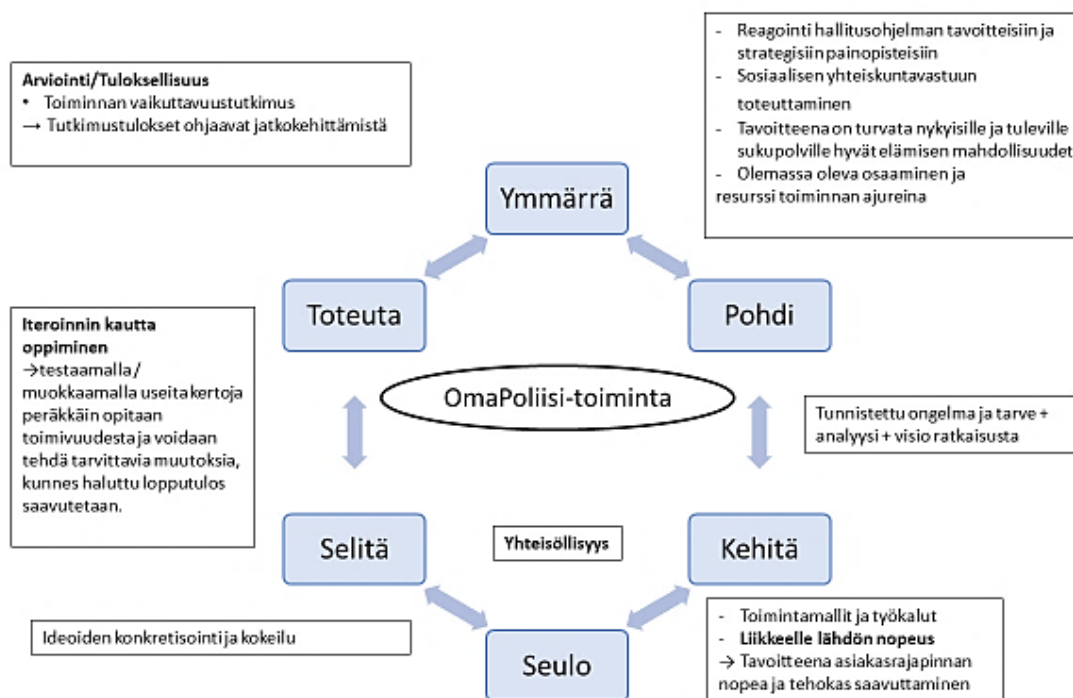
Arviointi/Tuloksellisuus
• Toiminnan vaikuttavuustutkimus
→ Tutkimustulokset ohjaavat jatkokehittämistä

- Reagointi hallitusohjelman tavoitteisiin ja strategisiin painopisteisiin
- Sosiaalisen yhteiskuntavastuun toteuttaminen
- Tavoitteena on turvata nykyisille ja tuleville sukupolville hyvät elämisen mahdollisuudet
- Olemassa oleva osaaminen ja resurssi toiminnan ajureina

Ymmärrä

Toteuta

Pohdi

Iteroinnin kautta oppiminen
→testaamalla / muokkaamalla useita kertoja peräkkäin opitaan toimivuudesta ja voidaan tehdä tarvittavia muutoksia, kunnes haluttu lopputulos saavutetaan.

OmaPoliisi-toiminta

Tunnistettu ongelma ja tarve + analyysi + visio ratkaisusta

Selitä

Yhteisöllisyys

Kehitä

Ideoiden konkretisointi ja kokeilu

Seulo

- Toimintamallit ja työkalut
- Liikkeelle lähdön nopeus
→ Tavoitteena asiakasrajapinnan nopea ja tehokas saavuttaminen